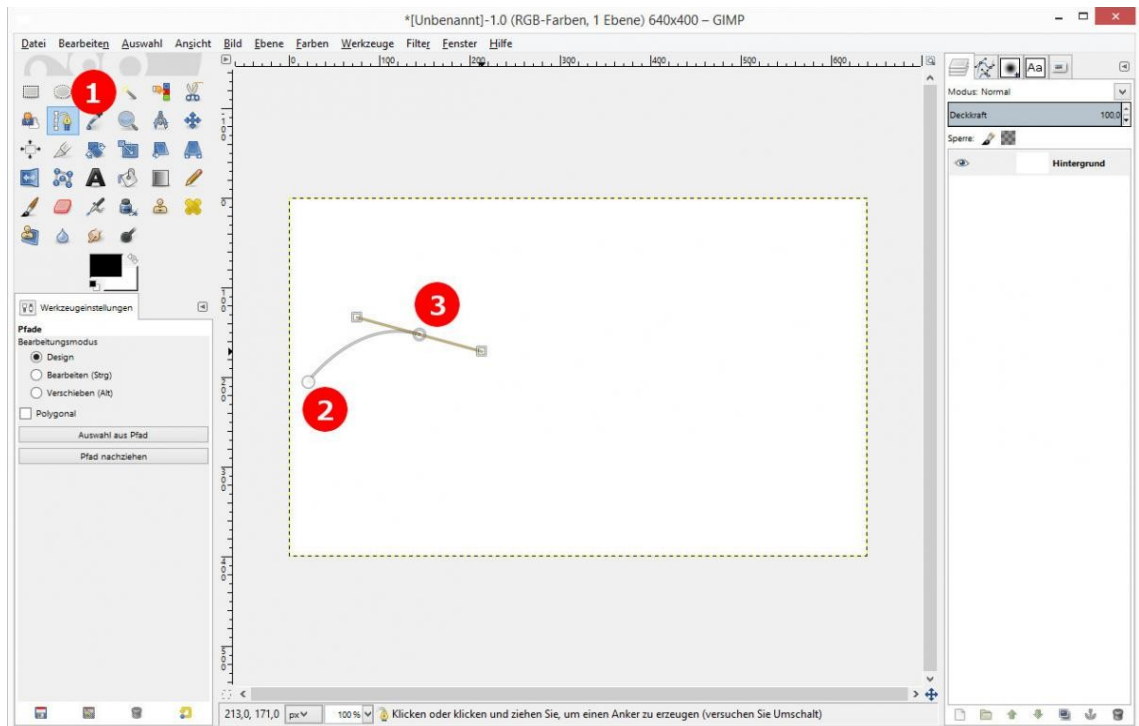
*[Unbenannt]-1.0 (RGB-Farben, 1 Ebene) 640x400 – GIMP

Datei Bearbeiten Auswahl Ansicht Bild Ebene Farben Werkzeuge Filter Fenster Hilfe

0 100 200 300 400 500 600

1

Werkzeugeinstellungen

Pfade
Bearbeitungsmodus
Design
Bearbeiten (Strg)
Verschieben (Alt)
Polygonal
Auswahl aus Pfad
Pfad nachziehen

3

2

Modus: Normal
Deckkraft 100,0
Sperre:
Hintergrund

213,0, 171,0 px 100 % Klicken oder klicken und ziehen Sie, um einen Anker zu erzeugen (versuchen Sie Umschalt)